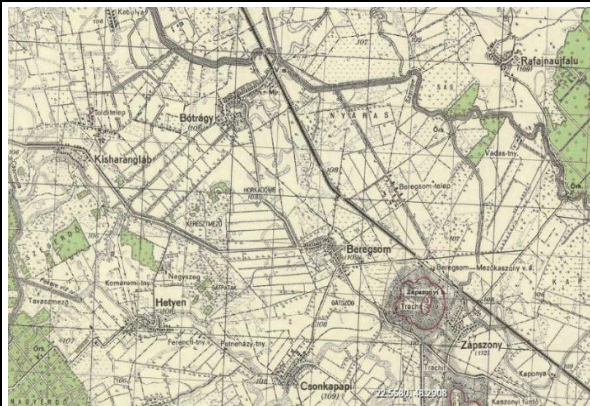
Rafajnaújfalu
Bótrágy
NYÁRAS
Kisharangláb
Beregsom-telep
Vadas-tny.
HORKA
KERESZTMEZŐ
Beregsom
Beregsom - Mezőkaszony v.á.
Nagyszeg
Komáromi-tny.
Hetyen
Tavaszmező
Ferenczi-tny.
Petneházy-tny.
Zápszony
Trachit
Csonkapapi
Kaszonyi fürdő
22.5580, 48.2008
NAGYERDŐ